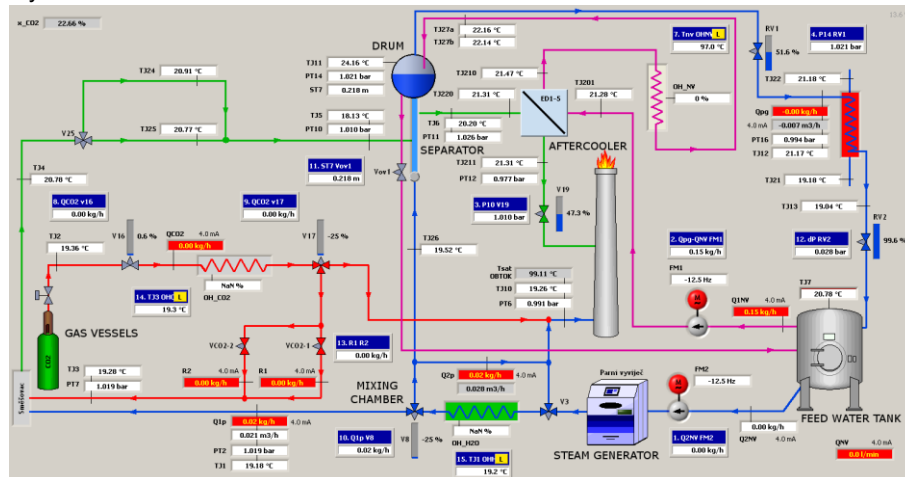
x_CO2 22.66 %

DRUM
TJ11 24.16 °C
PT14 1.021 bar
ST7 0.218 m
TJ5 18.13 °C
PT10 1.010 bar
TJ6 20.20 °C
PT11 1.026 bar
SEPARATOR

TJ27a 22.16 °C
TJ27b 22.14 °C
TJ210 21.47 °C
TJ220 21.31 °C
TJ201 21.28 °C
ED1-5
AFTERCOOLER
TJ211 21.31 °C
PT12 0.977 bar

7. Tnv OHNV L 97.0 °C
OH_NV 0 %
RV1 51.6 %
4. PI4 RV1 1.021 bar
TJ22 21.18 °C
Qpg 0.00 kg/h
4.0 mA -0.007 m3/h
PT16 0.994 bar
TJ12 21.17 °C
TJ21 19.18 °C
TJ13 19.04 °C
RV2 99.6 %
12. dP RV2 0.028 bar

TJ24 20.91 °C
TJ25 20.77 °C
V25
TJ4 20.78 °C
11. ST7 Vov1 0.218 m
Vov1

8. QCO2 v16 0.00 kg/h
9. QCO2 v17 0.00 kg/h
V16 0.6 %
QCO2 4.0 mA 0.00 kg/h
V17 -25 %
TJ2 19.36 °C
NaN %
OH_CO2
14. TJ3 OHC L 19.3 °C

3. P10 V19 1.010 bar
V19 47.3 %
TJ26 19.52 °C
2. Qpg-QNV FM1 0.15 kg/h
FM1 -12.5 Hz
Tsat OBTOK 99.11 °C
TJ10 19.26 °C
PT6 0.991 bar
Q1NV 4.0 mA 0.15 kg/h
TJ7 20.78 °C

GAS VESSELS
CO2
VCO2-2
VCO2-1
13. R1 R2 0.00 kg/h
TJ3 19.28 °C
PT7 1.019 bar
R2 4.0 mA 0.00 kg/h
R1 4.0 mA 0.00 kg/h
Směšovac

MIXING CHAMBER
Q2p 0.02 kg/h 4.0 mA
0.020 m3/h
Parní vyvíječ
FM2 -12.5 Hz
V3

Q1p 0.02 kg/h 4.0 mA
0.021 m3/h
PT2 1.019 bar
TJ1 19.18 °C
10. Q1p V8 0.02 kg/h
V8 -25 %
NaN %
OH_H2O
15. TJ1 OH L 19.2 °C
STEAM GENERATOR
1. Q2NV FM2 0.00 kg/h
Q2NV 0.00 kg/h 4.0 mA
FEED WATER TANK
QNV 4.0 mA 0.0 l/min